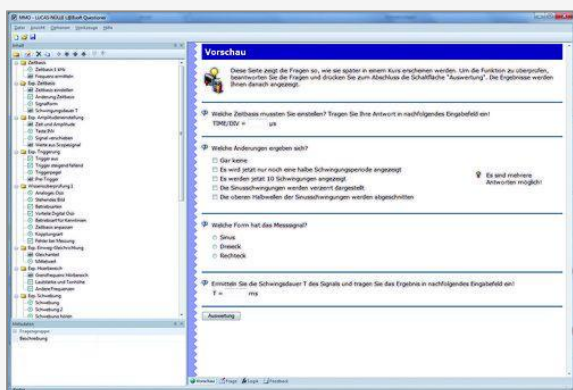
MMO - LUCAS-NÜLLE LabSoft Questioner

Datei Ansicht Einfügen Werkzeuge Hilfe

Vorschau

Diese Seite zeigt die Fragen so, wie sie später in einem Kurs erscheinen werden. Um die Funktion zu überprüfen, beantworten Sie die Fragen und drücken Sie zum Abschluss die Schaltfläche "Auswertung". Die Ergebnisse werden Ihnen danach angezeigt.

Welche Zeitbasis mussten Sie einstellen? Tragen Sie Ihre Antwort in nachfolgendes Eingabefeld ein!

TIME/DIV = µs

Welche Änderungen ergeben sich?

Gar keine
Es wird jetzt nur noch eine halbe Schwingungsperiode angezeigt
Es werden jetzt 10 Schwingungen angezeigt
Die Sinusschwingungen werden verzerrt dargestellt.
Die oberen Halbwellen der Sinusschwingungen werden abgeschnitten

Es sind mehrere Antworten möglich!

Welche Form hat das Messsignal?

Sinus
Dreieck
Rechteck

Ermitteln Sie die Schwingdauer T des Signals und tragen Sie das Ergebnis in nachfolgendes Eingabefeld ein!

T = ms

Auswertung

Zeitbasis
Zeitbasis 1 kHz
Frequenz ermitteln
Exp. Zeitbasis
Zeitbasis einstellen
Änderung Zeitbasis
Signalform
Schwingungsdauer T
Exp. Amplitudeneinstellung
Zeit und Amplitude
Taste/EV
Signal verschieben
Werte aus Scopesignal
Exp. Triggerung
Trigger aus
Trigger steigend/fallend
Triggerpegel
Pre-Trigger
Wissensüberprüfung 1
Analoges Oszi
Stehendes Bild
Betriebsarten
Vorteile Digital Oszi
Betriebsart für Kennlinien
Zeitbasis anpassen
Kopplungsart
Fehler bei Messung
Exp. Eingang-Gleichrichtung
Gleichanteil
Wechselanteil
Exp. Hoerbereich
Grenzfrequenz Hörbereich
Lautstärke und Tonhöhe
Andere Frequenzen
Exp. Schwebung
Schwebung
Schwebung 2
Schwebung hören

Fragetypen
Beschreibung

Vorschau Frage Logik Feedback